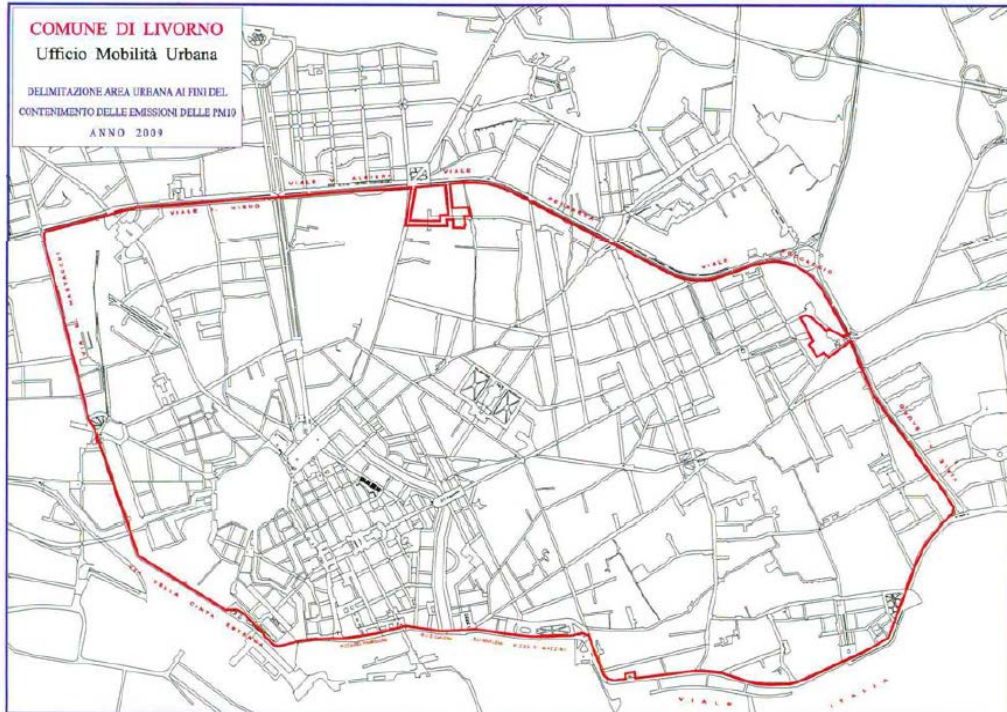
COMUNE DI LIVORNO
Ufficio Mobilità Urbana

DELIMITAZIONE AREA URBANA AI FINI DEL CONTENIMENTO DELLE EMISSIONI DELLE PM10

ANNO 2009

VIALE V. ALFIERI
VIALE
VIALE G. NIEVO
PETRARCA
VIALE CARDUCCI
VIALE
VIA DELLA CINTA ESTERNA
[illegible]
VIALE ITALIA